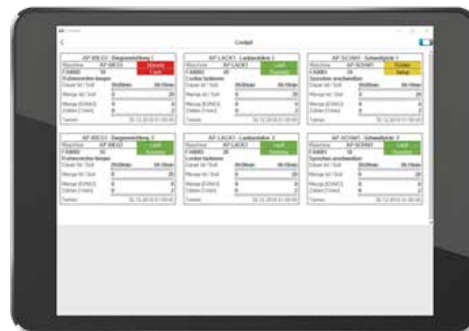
Cockpit

AP BIEG1 · Biegemaschine 1
Maschine AP BIEG1
FA0001 10
Rohrenden biegen
Dauer Ist / Soll 00:00min 00:10min
Menge Ist / Soll 0 20
Menge (IO/NIO) 0 0
Zeiten (Takt) 0 2
Termin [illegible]

AP LACK1 · Lackierstation 1
Maschine AP LACK1
FA0002 20
Lauft
Dauer Ist / Soll 00:00min 00:10min
Menge Ist / Soll 0 20
Menge (IO/NIO) 0 0
Zeiten (Takt) 0 2
Termin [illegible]

AP SCHW1 · Schweißplatz 1
Maschine AP SCHW1
FA0003 30
Rüsten
Dauer Ist / Soll 00:00min 00:10min
Menge Ist / Soll 0 20
Menge (IO/NIO) 0 0
Zeiten (Takt) 0 2
Termin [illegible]

AP BIEG2 · Biegemaschine 2
Maschine AP BIEG2
FA0001 10
Lauft
Rohrenden biegen
Dauer Ist / Soll 00:00min 00:10min
Menge Ist / Soll 0 20
Menge (IO/NIO) 0 0
Zeiten (Takt) 0 2
Termin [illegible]

AP LACK2 · Lackierstation 2
Maschine AP LACK2
FA0002 20
Lauft
Dauer Ist / Soll 00:00min 00:10min
Menge Ist / Soll 0 20
Menge (IO/NIO) 0 0
Zeiten (Takt) 0 2
Termin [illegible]

AP SCHW2 · Schweißplatz 2
Maschine AP SCHW2
FA0003 30
Lauft
Dauer Ist / Soll 00:00min 00:10min
Menge Ist / Soll 0 20
Menge (IO/NIO) 0 0
Zeiten (Takt) 0 2
Termin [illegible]